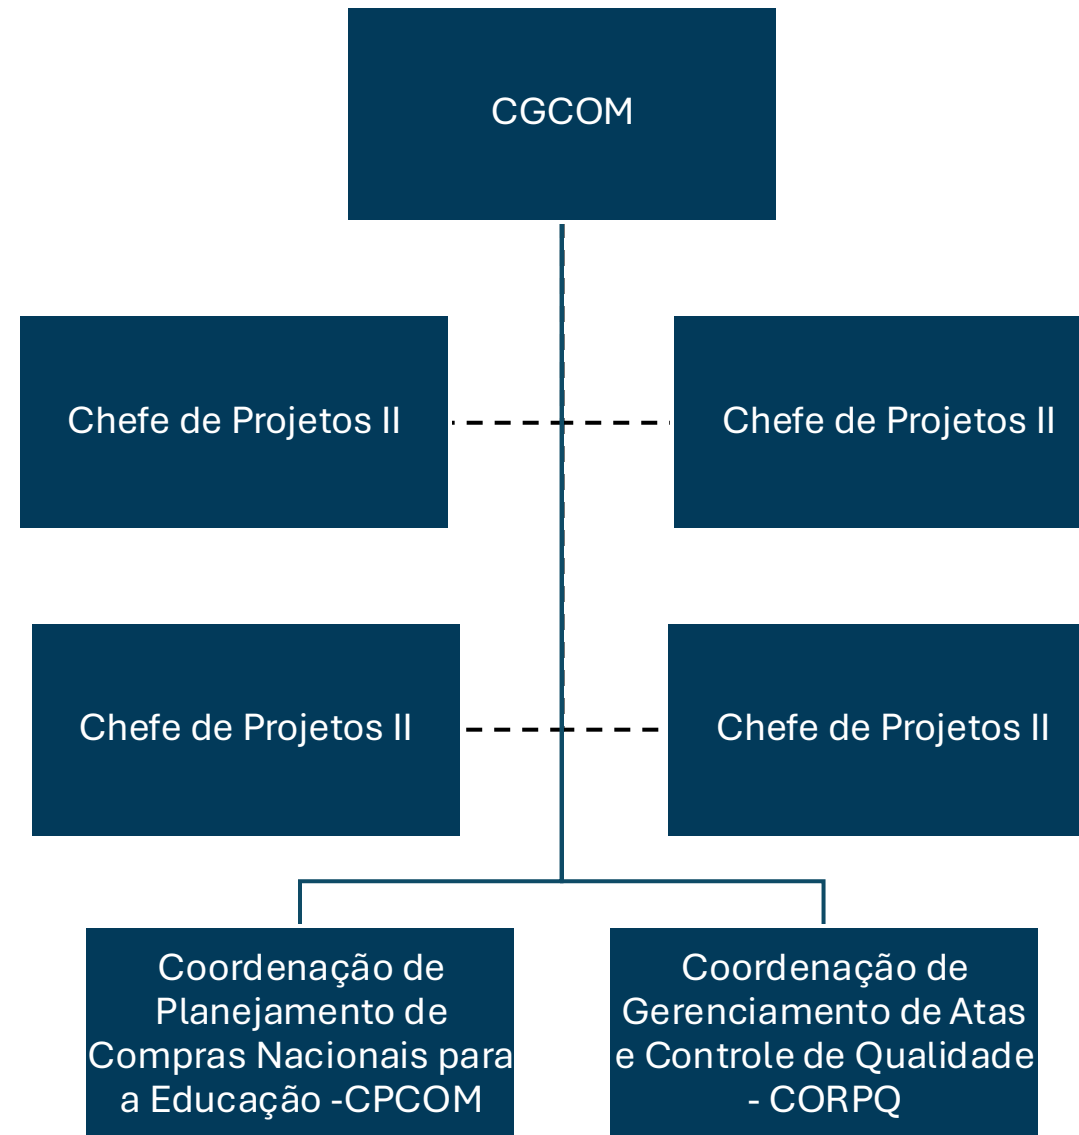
CGCOM

Chefe de Projetos II

Chefe de Projetos II

Chefe de Projetos II

Chefe de Projetos II

Coordenação de Planejamento de Compras Nacionais para a Educação -CPCOM

Coordenação de Gerenciamento de Atas e Controle de Qualidade - CORPQ